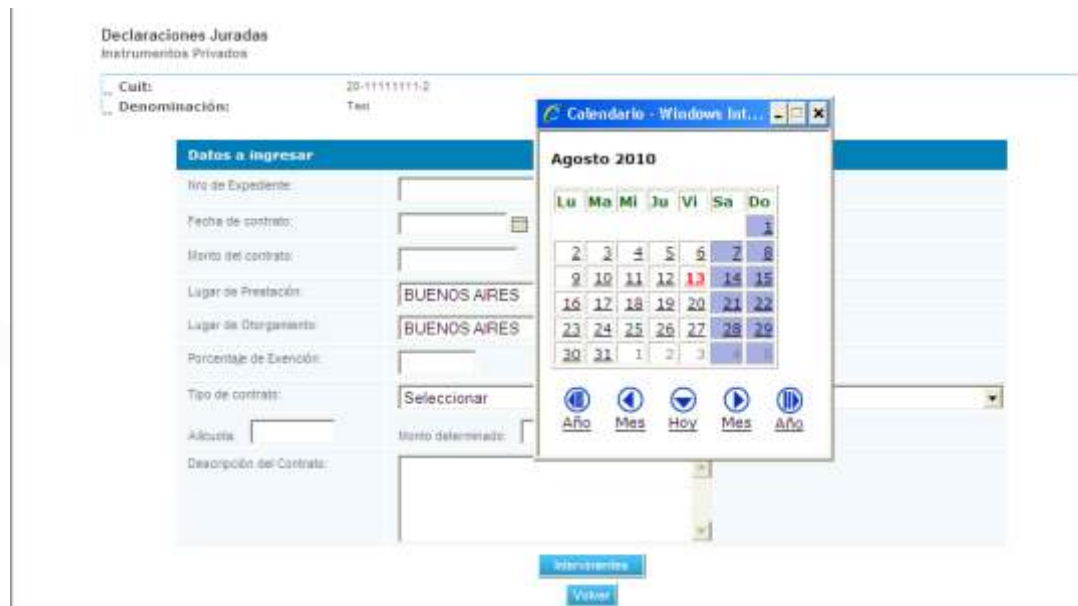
Declaraciones Juradas
Instrumentos Privados

Cuit: 20-11111111-2
Denominación: Test

Calendario - Windows Int...

Agosto 2010

| Lu | Ma | Mi | Ju | Vi | Sa | Do |
|---|---|---|---|---|---|---|
| | | | | | | 1 |
| 2 | 3 | 4 | 5 | 6 | 7 | 8 |
| 9 | 10 | 11 | 12 | 13 | 14 | 15 |
| 16 | 17 | 18 | 19 | 20 | 21 | 22 |
| 23 | 24 | 25 | 26 | 27 | 28 | 29 |
| 30 | 31 | 1 | 2 | 3 | 4 | 5 |

Año Mes Hoy Mes Año

Datos a ingresar
Nro de Expediente:
Fecha de contrato:
Monto del contrato:
Lugar de Prestación: BUENOS AIRES
Lugar de Otorgamiento: BUENOS AIRES
Porcentaje de Exención:
Tipo de contrato: Seleccionar
Alícuota: Monto determinado:
Descripción del Contrato:

Intervinientes
Volver